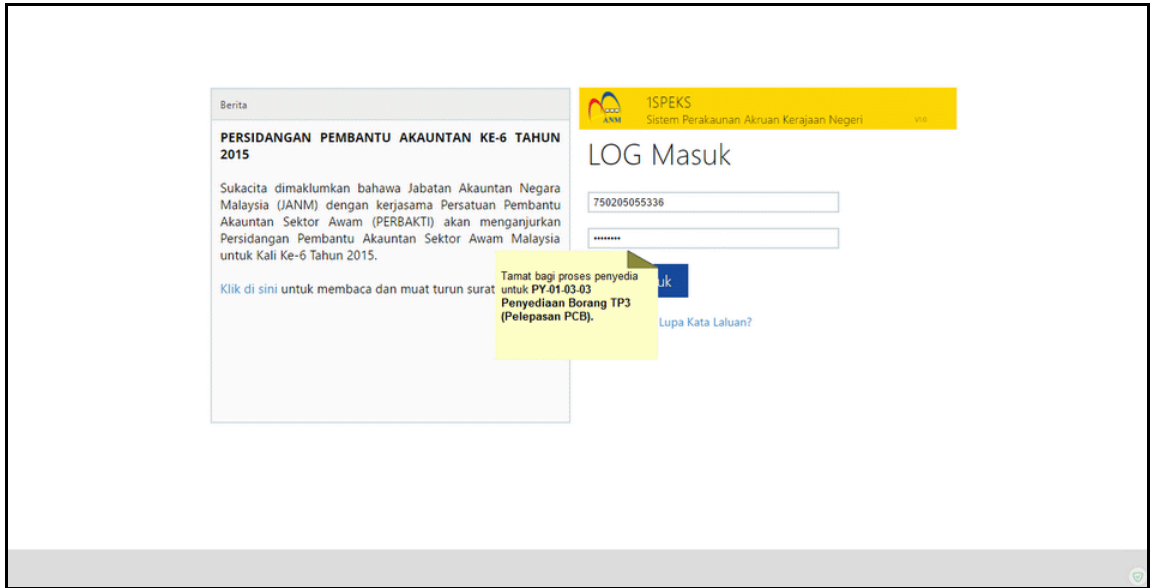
Berita

PERSIDANGAN PEMBANTU AKAUNTAN KE-6 TAHUN 2015

Sukacita dimaklumkan bahawa Jabatan Akauntan Negara Malaysia (JANM) dengan kerjasama Persatuan Pembantu Akauntan Sektor Awam (PERBAKTI) akan menganjurkan Persidangan Pembantu Akauntan Sektor Awam Malaysia untuk Kali Ke-6 Tahun 2015.

Klik di sini untuk membaca dan muat turun surat

ANM

1SPEKS
Sistem Perakaunan Akruan Kerajaan Negeri V1.0

LOG Masuk

750205055336

••••••••

Tamat bagi proses penyedia untuk PY-01-03-03 Penyediaan Borang TP3 (Pelepasan PCB).

uk

Lupa Kata Laluan?